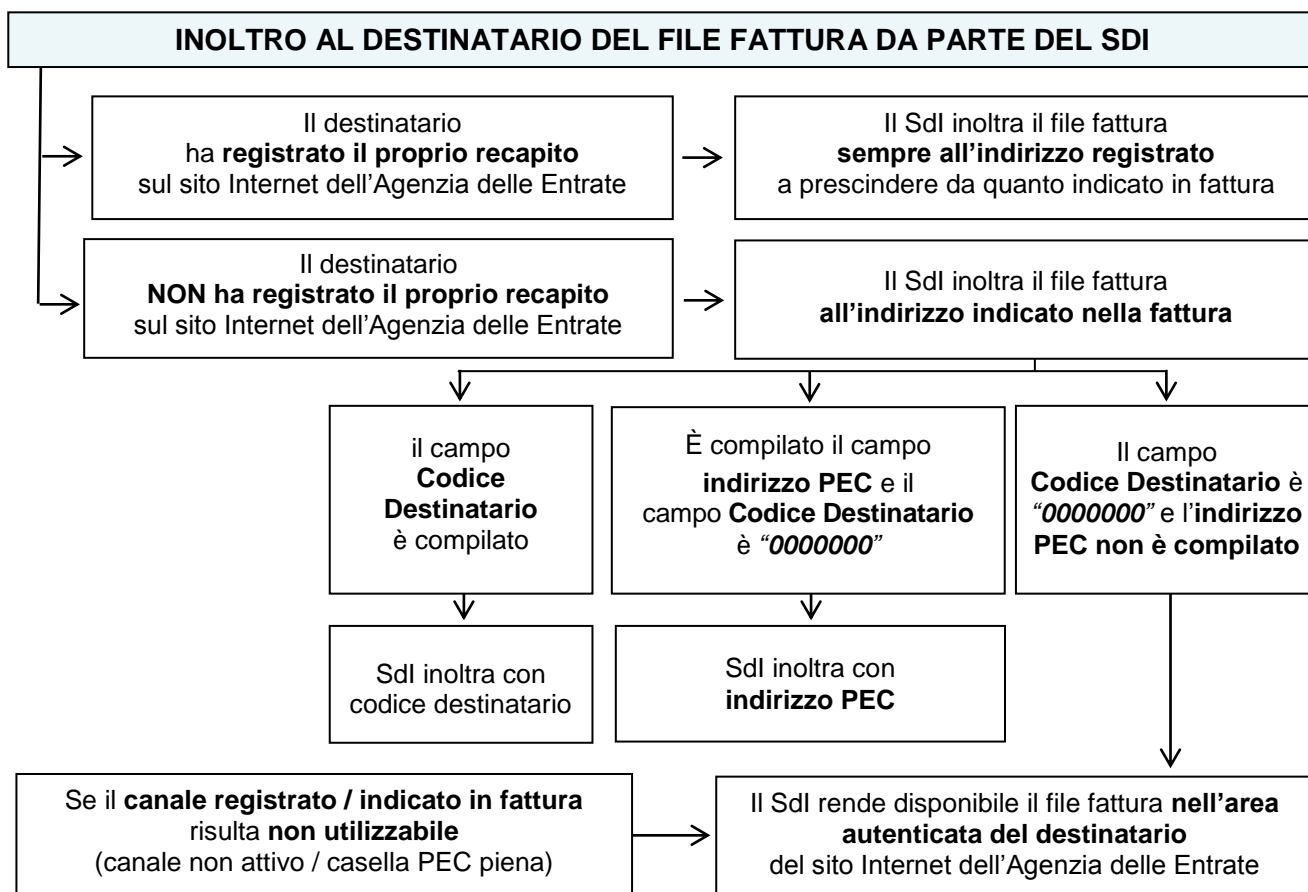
INOLTRO AL DESTINATARIO DEL FILE FATTURA DA PARTE DEL SDI

Il destinatario ha registrato il proprio recapito sul sito Internet dell'Agenzia delle Entrate

Il SdI inoltra il file fattura sempre all'indirizzo registrato a prescindere da quanto indicato in fattura

Il destinatario NON ha registrato il proprio recapito sul sito Internet dell'Agenzia delle Entrate

Il SdI inoltra il file fattura all'indirizzo indicato nella fattura

il campo Codice Destinatario è compilato

È compilato il campo indirizzo PEC e il campo Codice Destinatario è "0000000"

Il campo Codice Destinatario è "0000000" e l'indirizzo PEC non è compilato

SdI inoltra con codice destinatario

SdI inoltra con indirizzo PEC

Se il canale registrato / indicato in fattura risulta non utilizzabile (canale non attivo / casella PEC piena)

Il SdI rende disponibile il file fattura nell'area autenticata del destinatario del sito Internet dell'Agenzia delle Entrate